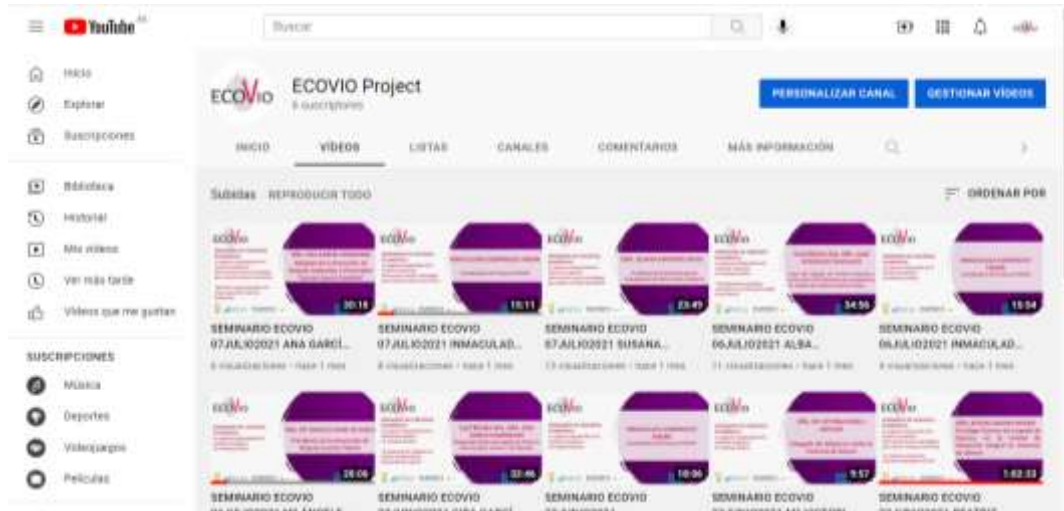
YouTube

Buscar

Inicio
Explorar
Suscripciones
Biblioteca
Historial
Mis vídeos
Ver más tarde
Vídeos que me gustan

SUSCRIPCIONES
Música
Deportes
Videojuegos
Películas

ECOVIO

ECOVIO Project
6 suscriptores

PERSONALIZAR CANAL
GESTIONAR VÍDEOS

INICIO
VÍDEOS
LISTAS
CANALES
COMENTARIOS
MÁS INFORMACIÓN

Subidas
REPRODUCIR TODO
ORDENAR POR

30:18
SEMINARIO ECOVIO 07JULIO2021 ANA GARCÍ...
6 visualizaciones · hace 1 mes

15:11
SEMINARIO ECOVIO 07JULIO2021 INMACULAD...
8 visualizaciones · hace 1 mes

23:49
SEMINARIO ECOVIO 07JULIO2021 SUSANA...
13 visualizaciones · hace 1 mes

34:56
SEMINARIO ECOVIO 06JULIO2021 ALBA...
11 visualizaciones · hace 1 mes

15:54
SEMINARIO ECOVIO 06JULIO2021 INMACULAD...
4 visualizaciones · hace 1 mes

26:06
SEMINARIO ECOVIO

32:46
SEMINARIO ECOVIO

18:06
SEMINARIO ECOVIO

9:57
SEMINARIO ECOVIO

1:02:33
SEMINARIO ECOVIO